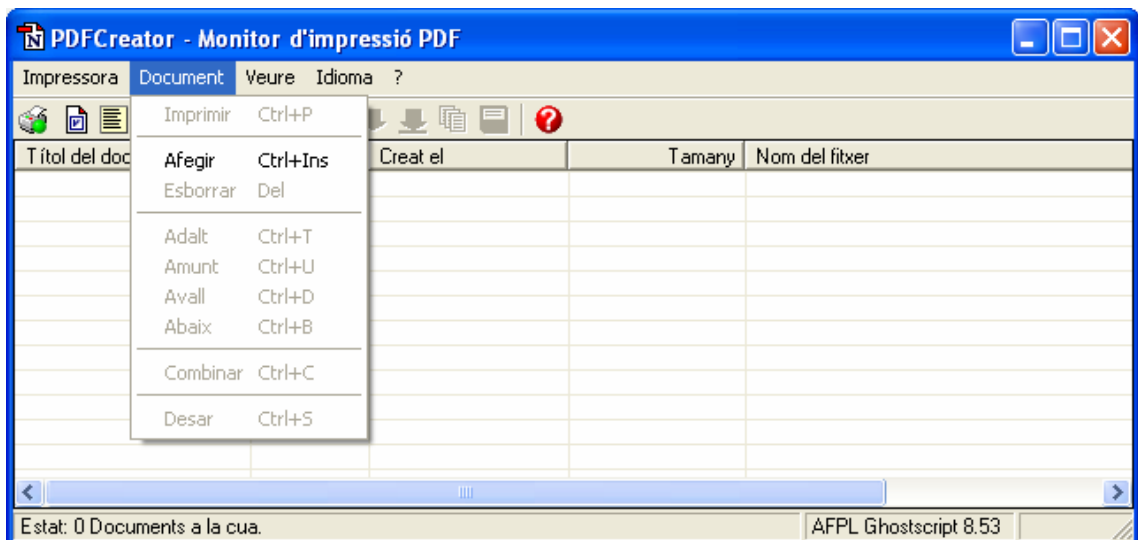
PDFCreator - Monitor d'impressió PDF

Impressora Document Veure Idioma ?

Imprimir Ctrl+P
Afegir Ctrl+Ins
Esborrar Del
Adalt Ctrl+T
Amunt Ctrl+U
Avall Ctrl+D
Abaix Ctrl+B
Combinar Ctrl+C
Desar Ctrl+S

| Títol del doc | | Creat el | Tamany | Nom del fitxer |
|---|---|---|---|---|

Estat: 0 Documents a la cua. AFPL Ghostscript 8.53